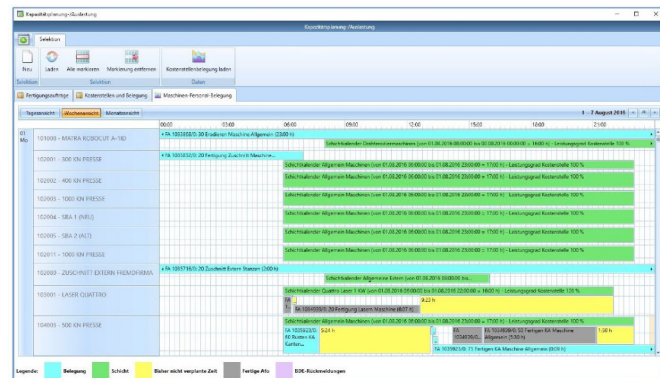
Kapazitätsplanung-Glättung

Kapazitätsplanung-Glättung

Selektion

Neu Laden Alle markieren Markierung entfernen Kostenstellenbelegung laden

Selektion Selektion Daten

Fertigungsaufträge Kostenstellen und Belegung Maschinen-Personal-Belegung

Tagesansicht Wochenansicht Monatsansicht

1 - 7 August 2016

00:00 03:00 06:00 09:00 12:00 15:00 18:00 21:00

01 Mo

101000 - MAXXA ROBOCUT A-180

FA 1003058/0-30 Erodieren Maschine Allgemein (23:00 h)

Schichtkalender Drahterodiermaschinen (von 01.08.2016 00:00:00 bis 02.08.2016 00:00:00 = 16:00 h) - Leistungsgrad Kostenstelle 100 %

102001 - 300 KN PRESSE

FA 1003032/0-20 Fertigung Zuschnitt Maschine...

Schichtkalender Allgemein Maschinen (von 01.08.2016 06:00:00 bis 01.08.2016 23:00:00 = 17:00 h) - Leistungsgrad Kostenstelle 100 %

102002 - 400 KN PRESSE

Schichtkalender Allgemein Maschinen (von 01.08.2016 06:00:00 bis 01.08.2016 23:00:00 = 17:00 h) - Leistungsgrad Kostenstelle 100 %

102003 - 1000 KN PRESSE

Schichtkalender Allgemein Maschinen (von 01.08.2016 06:00:00 bis 01.08.2016 23:00:00 = 17:00 h) - Leistungsgrad Kostenstelle 100 %

102004 - SBA 1 (NEU)

Schichtkalender Allgemein Maschinen (von 01.08.2016 06:00:00 bis 01.08.2016 23:00:00 = 17:00 h) - Leistungsgrad Kostenstelle 100 %

102005 - SBA 2 (ALT)

Schichtkalender Allgemein Maschinen (von 01.08.2016 06:00:00 bis 01.08.2016 23:00:00 = 17:00 h) - Leistungsgrad Kostenstelle 100 %

102011 - 1000 KN PRESSE

Schichtkalender Allgemein Maschinen (von 01.08.2016 06:00:00 bis 01.08.2016 23:00:00 = 17:00 h) - Leistungsgrad Kostenstelle 100 %

102009 - ZUSCHNITT EXTERN FREMDFIRMA

FA 1003716/0-20 Zuschnitt Extern Stanzen (260 h)

Schichtkalender Allgemein Extern (von 01.08.2016 06:00:00 bis...

103001 - LASER QUATTRO

Schichtkalender Quattro Laser 1 KW (von 01.08.2016 06:00:00 bis 01.08.2016 22:00:00 = 16:00 h) - Leistungsgrad Kostenstelle 120 %

FA 1004009/0-20 Fertigung Lasern Maschinen (8:37 h)

9:23 h

104001 - 500 KN PRESSE

Schichtkalender Allgemein Maschinen (von 01.08.2016 06:00:00 bis 01.08.2016 23:00:00 = 17:00 h) - Leistungsgrad Kostenstelle 100 %

FA 1003922/0-60 Biegen Kit Kanten...

5:24 h

FA 1004008/0-...

FA 1004008/0-50 Fertigen Kit Maschine Allgemein (3:30 h)

1:08 h

FA 1003922/0-71 Fertigen Kit Maschine Allgemein (9:00 h)

Legende: Belegung Schicht Bisher nicht verplante Zeit Fertige Afo BDE-Rückmeldungen